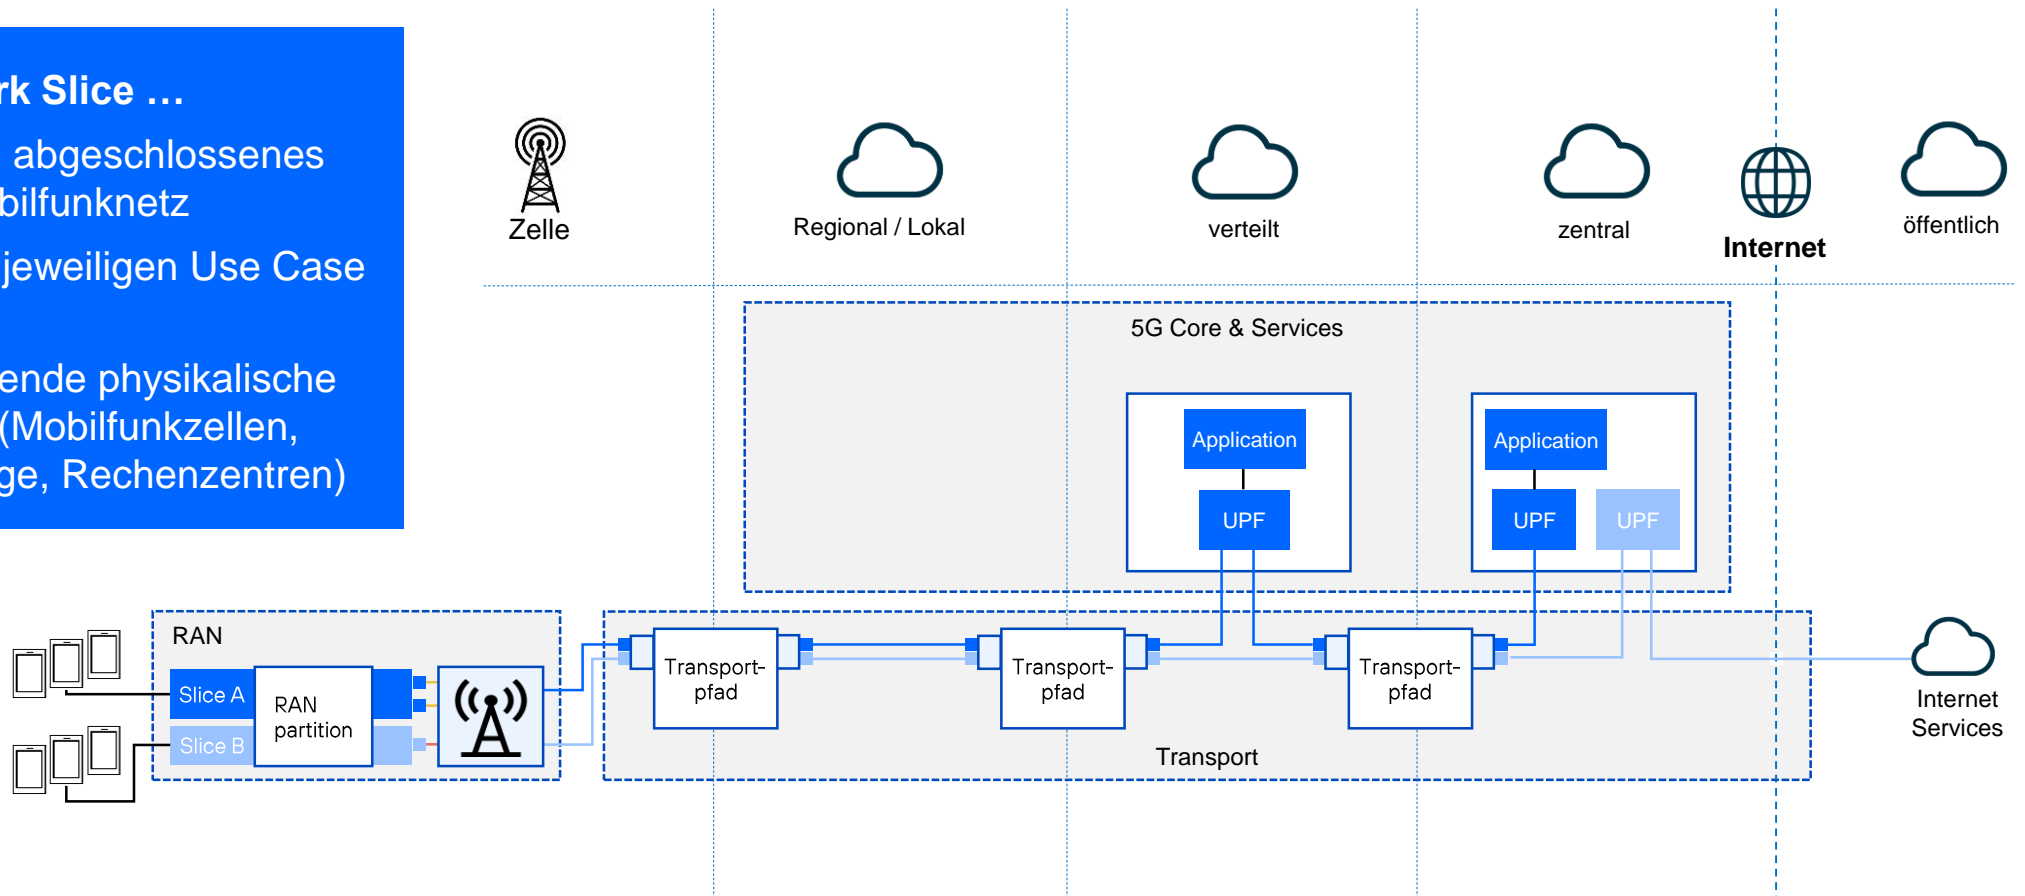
rk Slice …
abgeschlossenes bilfunknetz
jeweiligen Use Case

ende physikalische (Mobilfunkzellen, ge, Rechenzentren)

Zelle

Regional / Lokal

verteilt

zentral

Internet

öffentlich

5G Core & Services

Application

UPF

Application

UPF

UPF

RAN

Slice A

Slice B

RAN partition

Transportpfad

Transportpfad

Transportpfad

Transport

Internet Services